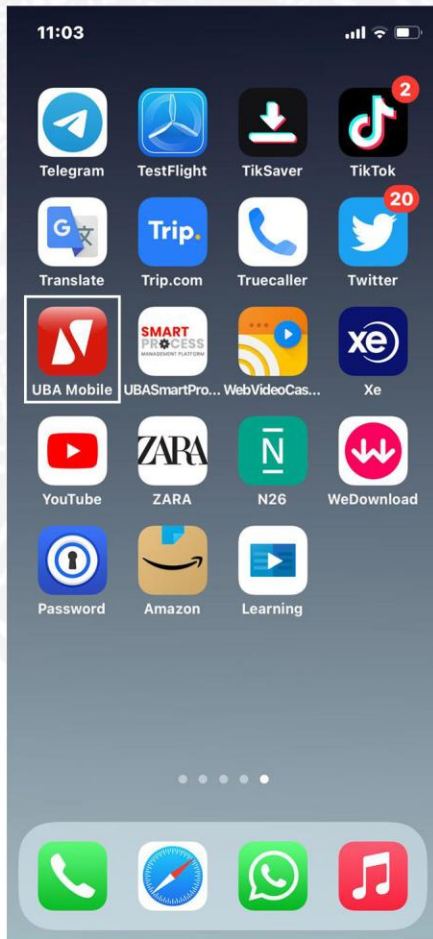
11:03

Telegram
TestFlight
TikSaver
2
TikTok

G 文
Translate
Trip.
Trip.com
Truecaller
20
Twitter

UBA Mobile
SMART PROCESS MANAGEMENT PLATFORM
UBASmartPro...
WebVideoCas...
xe
Xe

YouTube
ZARA
ZARA
N
N26
WeDownload

Password
Amazon
Learning